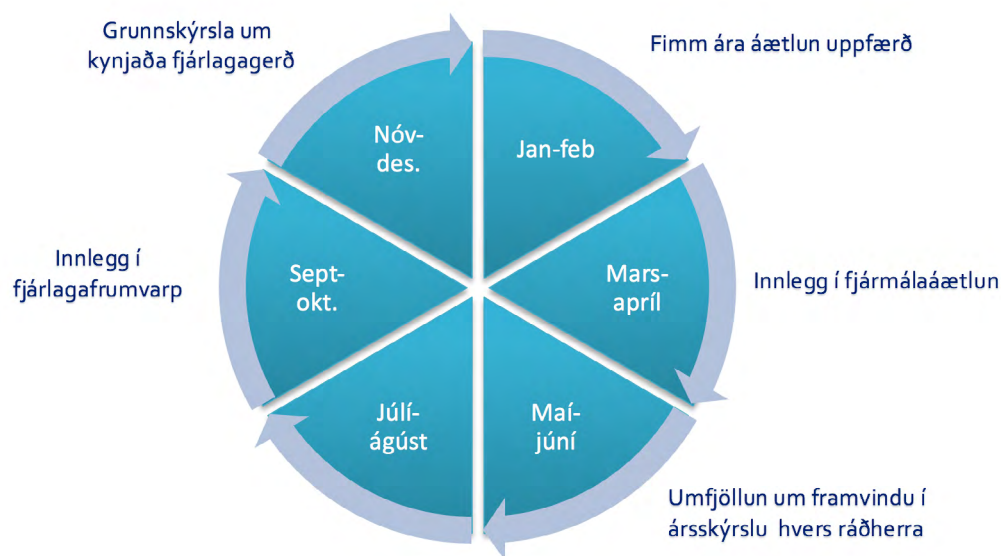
Grunnskýrsla um kynjaða fjárlagagerð

Fimm ára áætlun uppfærð

Nóv-des.

Jan-feb

Innlegg í fjárlagafrumvarp

Sept-okt.

Mars-apríl

Innlegg í fjármálaáætlun

Júlí-ágúst

Maí-júní

Umfjöllun um framvindu í ársskýrslu hvers ráðherra